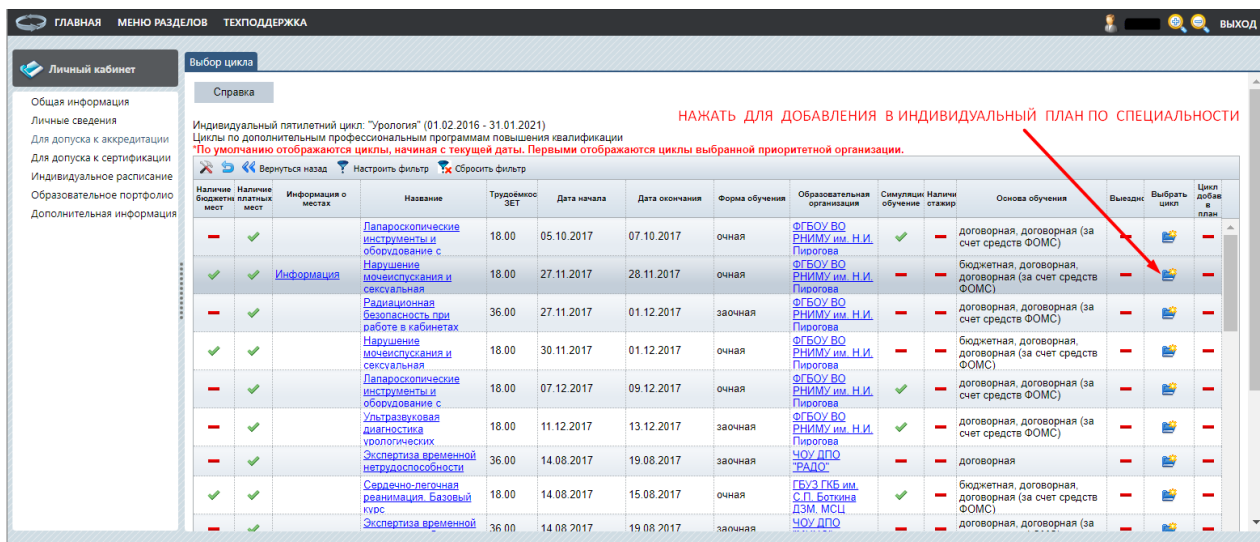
ГЛАВНАЯ МЕНЮ РАЗДЕЛОВ ТЕХПОДДЕРЖКА ВЫХОД

Личный кабинет

Общая информация
Личные сведения
Для допуска к аккредитации
Для допуска к сертификации
Индивидуальное расписание
Образовательное портфолио
Дополнительная информация

Выбор цикла

Справка

Индивидуальный пятилетний цикл: "Урология" (01.02.2016 - 31.01.2021)
Циклы по дополнительным профессиональным программам повышения квалификации
*По умолчанию отображаются циклы, начиная с текущей даты. Первыми отображаются циклы выбранной приоритетной организации.

НАЖАТЬ ДЛЯ ДОБАВЛЕНИЯ В ИНДИВИДУАЛЬНЫЙ ПЛАН ПО СПЕЦИАЛЬНОСТИ

Вернуться назад Настроить фильтр Сбросить фильтр

| Наличие бюджетных мест | Наличие платных мест | Информация о местах | Название | Трудоёмкость ЗЕТ | Дата начала | Дата окончания | Форма обучения | Образовательная организация | Симуляционное обучение | Наличие стажир | Основа обучения | Выездн | Выбрать цикл | Цикл добавлен в план |
|---|---|---|---|---|---|---|---|---|---|---|---|---|---|---|
| | | | Лапароскопические инструменты и оборудование с | 18.00 | 05.10.2017 | 07.10.2017 | очная | ФГБОУ ВО РНИМУ им. Н.И. Пирогова | | | договорная, договорная (за счет средств ФОМС) | | | |
| | | Информация | Нарушение мочеиспускания и сексуальная | 18.00 | 27.11.2017 | 28.11.2017 | очная | ФГБОУ ВО РНИМУ им. Н.И. Пирогова | | | бюджетная, договорная, договорная (за счет средств ФОМС) | | | |
| | | | Радиационная безопасность при работе в кабинетах | 36.00 | 27.11.2017 | 01.12.2017 | заочная | ФГБОУ ВО РНИМУ им. Н.И. Пирогова | | | договорная, договорная (за счет средств ФОМС) | | | |
| | | | Нарушение мочеиспускания и сексуальная | 18.00 | 30.11.2017 | 01.12.2017 | очная | ФГБОУ ВО РНИМУ им. Н.И. Пирогова | | | бюджетная, договорная, договорная (за счет средств ФОМС) | | | |
| | | | Лапароскопические инструменты и оборудование с | 18.00 | 07.12.2017 | 09.12.2017 | очная | ФГБОУ ВО РНИМУ им. Н.И. Пирогова | | | договорная, договорная (за счет средств ФОМС) | | | |
| | | | Ультразвуковая диагностика урологических | 18.00 | 11.12.2017 | 13.12.2017 | заочная | ФГБОУ ВО РНИМУ им. Н.И. Пирогова | | | договорная, договорная (за счет средств ФОМС) | | | |
| | | | Экспертиза временной нетрудоспособности | 36.00 | 14.08.2017 | 19.08.2017 | заочная | ЧОУ ДПО "РАДО" | | | договорная | | | |
| | | | Сердечно-легочная реанимация. Базовый курс | 18.00 | 14.08.2017 | 15.08.2017 | очная | ГБУЗ ГКБ им. С.П. Боткина ДЗМ, МСЦ | | | бюджетная, договорная, договорная (за счет средств ФОМС) | | | |
| | | | Экспертиза временной | 36.00 | 14.08.2017 | 19.08.2017 | заочная | ЧОУ ДПО | | | договорная, договорная (за | | | |